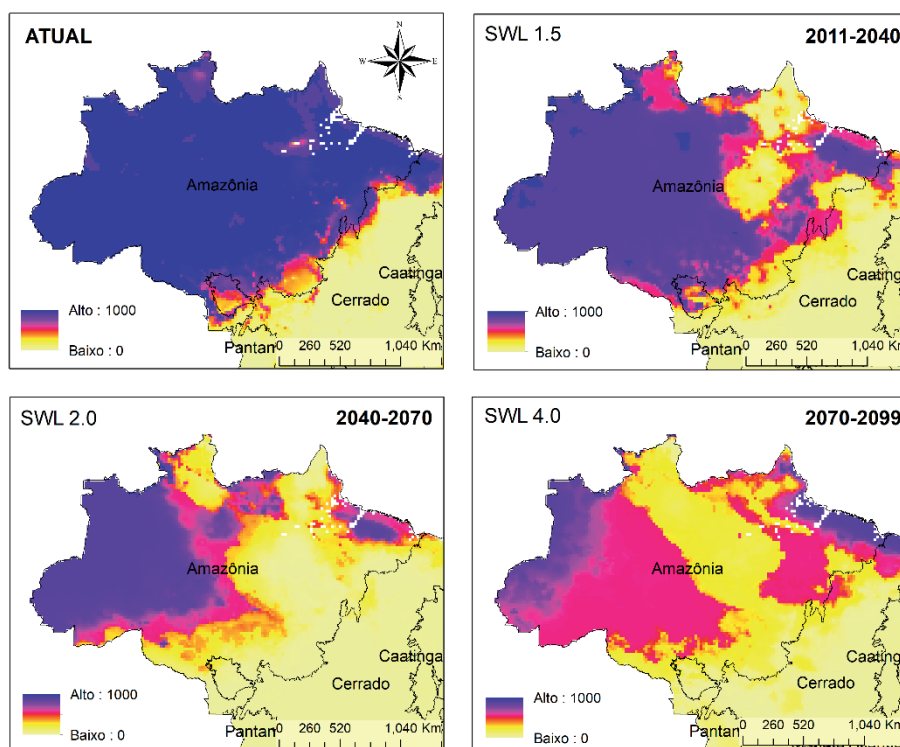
ATUAL

N
W E
S

Amazônia

Caatinga

Cerrado

Alto : 1000

Baixo : 0

Pantan

0 260 520 1,040 Km

SWL 1.5

2011-2040

Amazônia

Caatinga

Cerrado

Alto : 1000

Baixo : 0

Pantan

0 260 520 1,040 Km

SWL 2.0

2040-2070

Amazônia

Caatinga

Cerrado

Alto : 1000

Baixo : 0

Pantan

0 260 520 1,040 Km

SWL 4.0

2070-2099

Amazônia

Caatinga

Cerrado

Alto : 1000

Baixo : 0

Pantan

0 260 520 1,040 Km